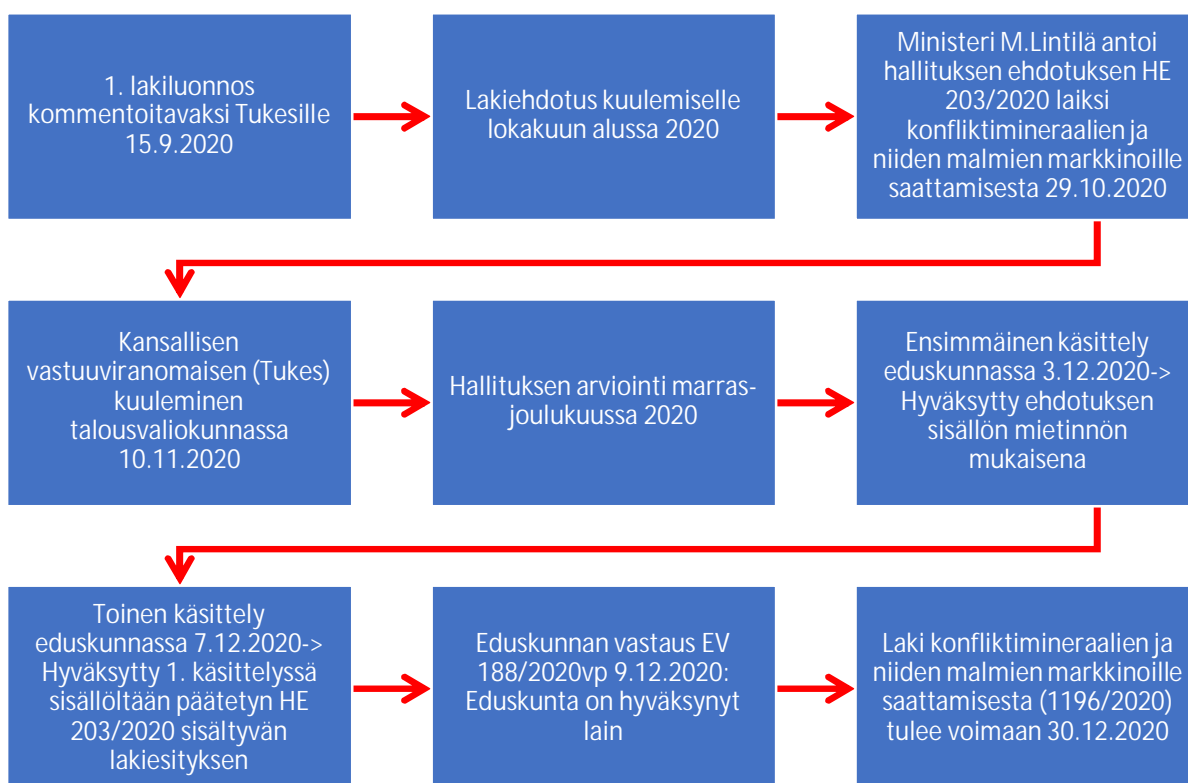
1. lakiluonnos kommentoitavaksi Tukesille 15.9.2020

Lakiehdotus kuulemiselle lokakuun alussa 2020

Ministeri M.Lintilä antoi hallituksen ehdotuksen HE 203/2020 laiksi konfliktimineraalien ja niiden malmien markkinoille saattamisesta 29.10.2020

Kansallisen vastuuviranomaisen (Tukes) kuuleminen talousvaliokunnassa 10.11.2020

Hallituksen arviointi marras-joulukuussa 2020

Ensimmäinen käsittely eduskunnassa 3.12.2020-> Hyväksytty ehdotuksen sisällön mietinnön mukaisena

Toinen käsittely eduskunnassa 7.12.2020-> Hyväksytty 1. käsittelyssä sisällöltään päätetyn HE 203/2020 sisältyvän lakiesityksen

Eduskunnan vastaus EV 188/2020vp 9.12.2020: Eduskunta on hyväksynyt lain

Laki konfliktimineraalien ja niiden malmien markkinoille saattamisesta (1196/2020) tulee voimaan 30.12.2020